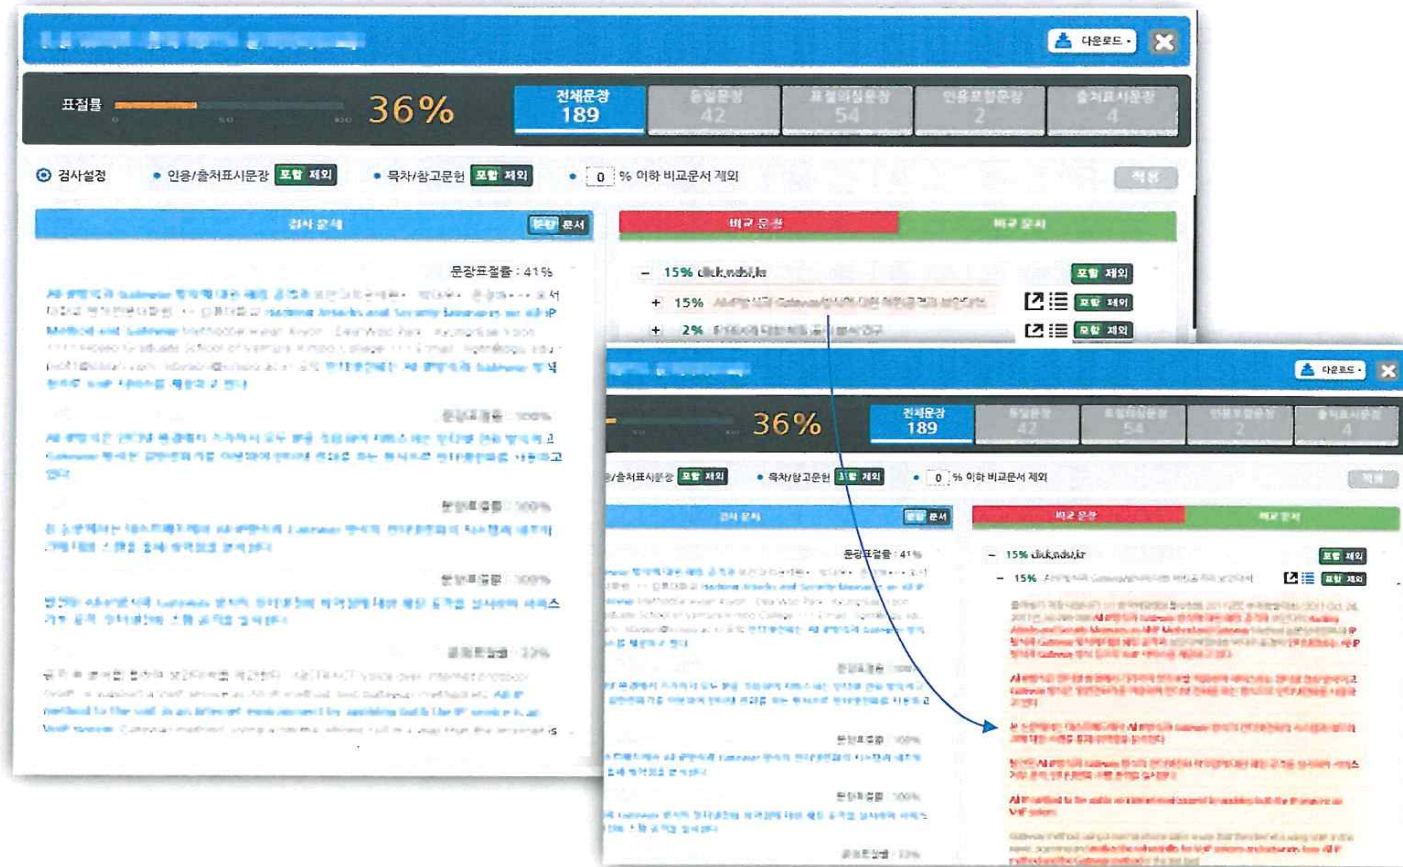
다운로드

표절률

0 50 100

36%

전체문장 189

동일문장 42

표절의심문장 54

인용포함문장 2

출처표시문장 4

검사설정

인용/출처표시문장 포함 제외

목차/참고문헌 포함 제외

0 % 이하 비교문서 제외

적용

검사 문서

문장 문서

비교 문장

비교 문서

문장표절률 : 41%

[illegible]

문장표절률 : 100%

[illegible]

문장표절률 : 100%

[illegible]

문장표절률 : 100%

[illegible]

문장표절률 : 33%

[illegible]

− 15% click.ndsl.kr

포함 제외

+ 15% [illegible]

포함 제외

+ 2% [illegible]

포함 제외

다운로드

36%

전체문장 189

동일문장 42

표절의심문장 54

인용포함문장 2

출처표시문장 4

용/출처표시문장 포함 제외

목차/참고문헌 포함 제외

0 % 이하 비교문서 제외

적용

검사 문서

문장 문서

비교 문장

비교 문서

문장표절률 : 41%

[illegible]

문장표절률 : 100%

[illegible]

문장표절률 : 100%

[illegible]

문장표절률 : 100%

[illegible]

문장표절률 : 33%

− 15% click.ndsl.kr

포함 제외

− 15% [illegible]

포함 제외

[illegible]